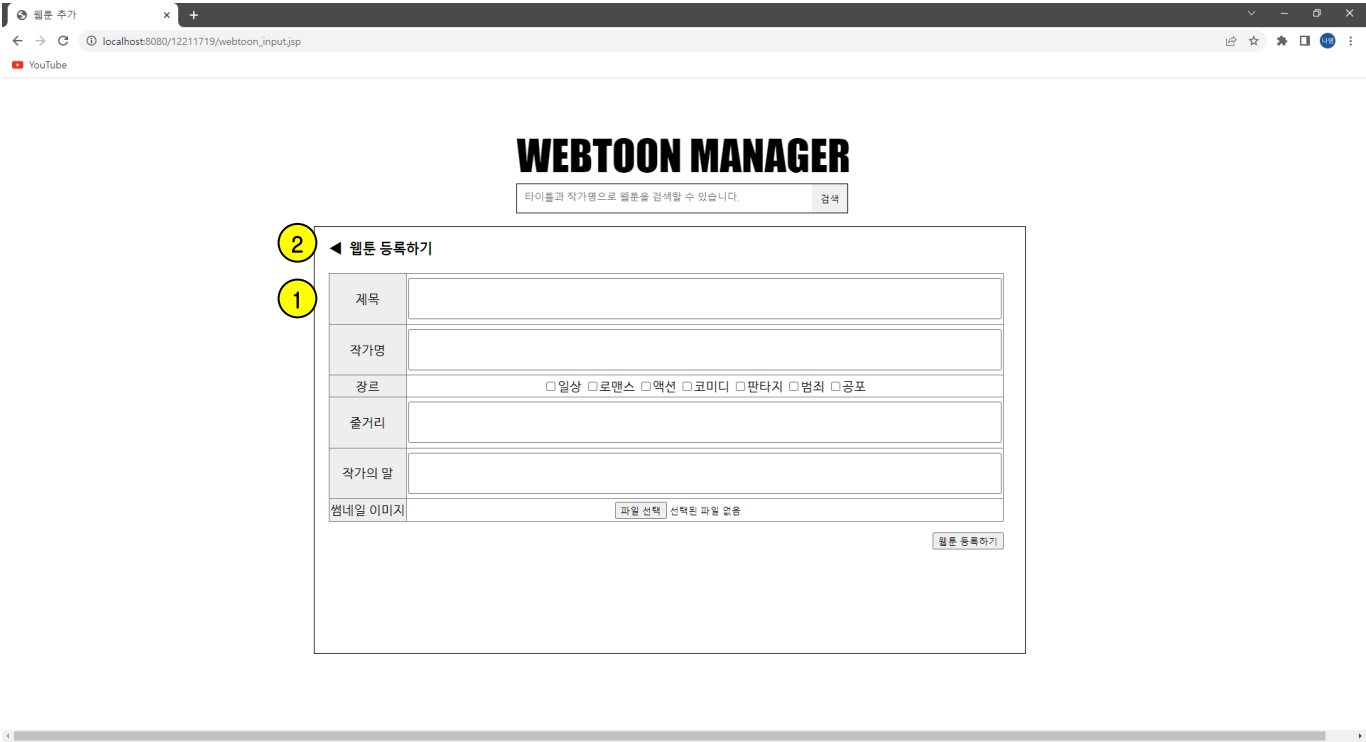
웹툰 추가

localhost:8080/12211719/webtoon_input.jsp

YouTube

WEBTOON MANAGER

타이틀과 작가명으로 웹툰을 검색할 수 있습니다. 검색

2 ◀ 웹툰 등록하기

1

| 제목 | |
|---|---|
| 작가명 | |
| 장르 | ☐일상 ☐로맨스 ☐액션 ☐코미디 ☐판타지 ☐범죄 ☐공포 |
| 줄거리 | |
| 작가의 말 | |
| 썸네일 이미지 | 파일 선택 선택된 파일 없음 |

웹툰 등록하기